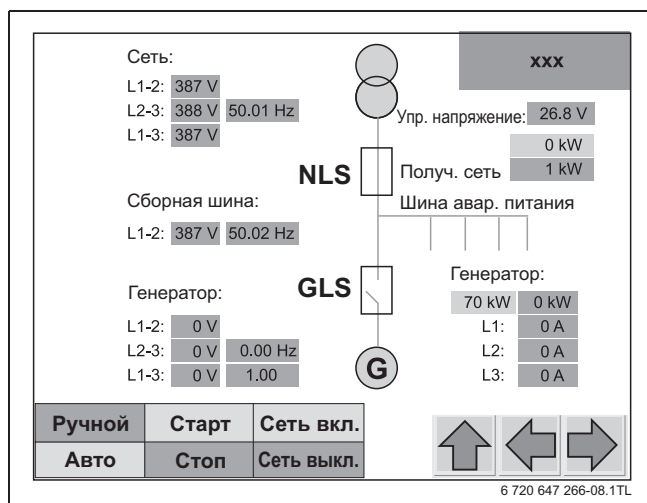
Сеть:
L1-2: 387 V
L2-3: 388 V 50.01 Hz
L1-3: 387 V

xxx

Упр. напряжение: 26.8 V

NLS

0 kW
Получ. сеть 1 kW

Сборная шина:
L1-2: 387 V 50.02 Hz

Шина авар. питания

Генератор:
GLS

Генератор:
70 kW 0 kW
L1: 0 A
L2: 0 A
L3: 0 A

L1-2: 0 V
L2-3: 0 V 0.00 Hz
L1-3: 0 V 1.00

G

| Ручной | Старт | Сеть вкл. |
|---|---|---|
| Авто | Стоп | Сеть выкл. |

6 720 647 266-08.1TL